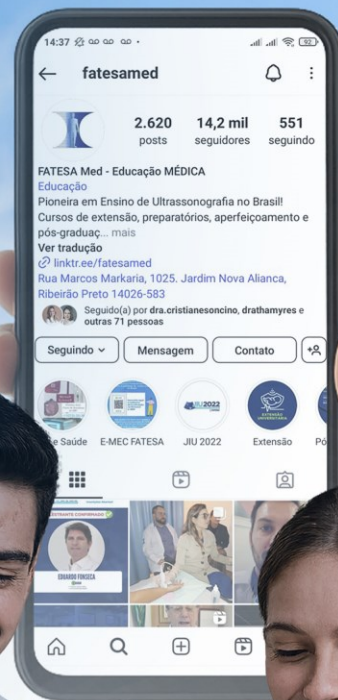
14:37 92

fatesamed

2.620 posts
14,2 mil seguidores
551 seguindo

FATESA Med - Educação MÉDICA
Educação
Pioneira em Ensino de Ultrassonografia no Brasil! Cursos de extensão, preparatórios, aperfeiçoamento e pós-graduaç... mais
Ver tradução
linktr.ee/fatesamed
Rua Marcos Markaria, 1025. Jardim Nova Aliança, Ribeirão Preto 14026-583

Seguido(a) por dra.cristianesoncino, drathamyres e outras 71 pessoas

Seguindo
Mensagem
Contato

e Saúde
E-MEC FATESA
JIU 2022
Extensão
Pó

EDUARDO FONSECA